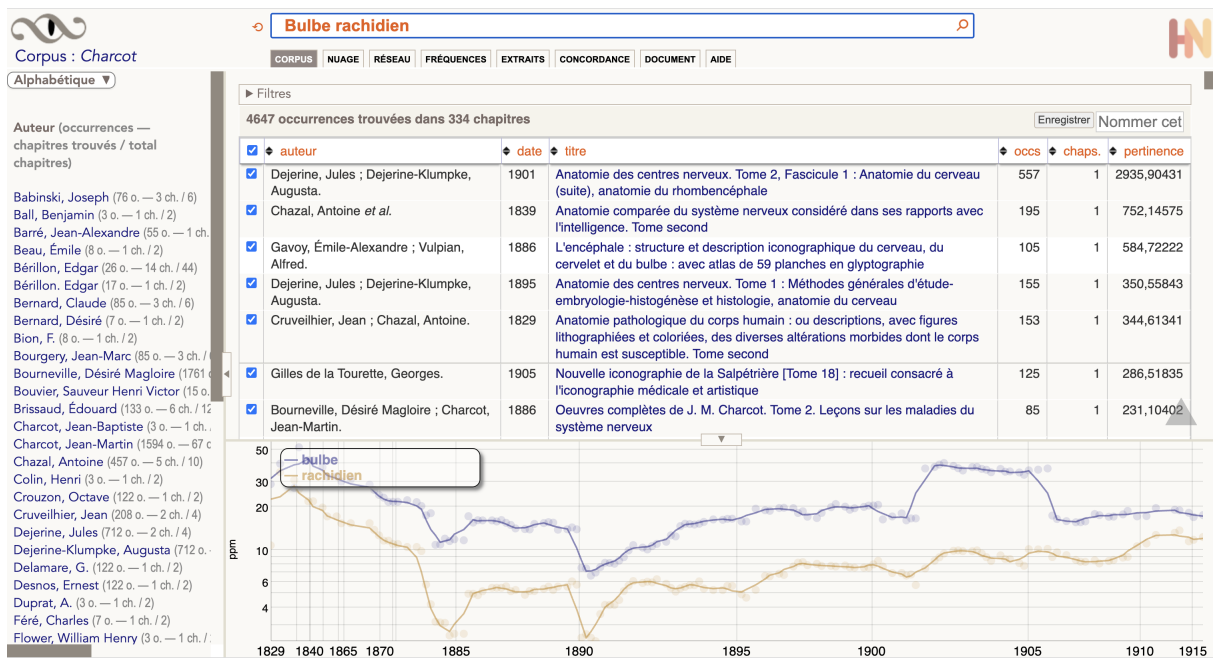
Corpus : Charcot

Bulbe rachidien

CORPUS NUAGE RÉSEAU FRÉQUENCES EXTRAITS CONCORDANCE DOCUMENT AIDE

HN

Alphabétique ▼

Auteur (occurrences — chapitres trouvés / total chapitres)

Babinski, Joseph (76 o. — 3 ch. / 6)
Ball, Benjamin (3 o. — 1 ch. / 2)
Barré, Jean-Alexandre (55 o. — 1 ch.
Beau, Émile (8 o. — 1 ch. / 2)
Bérillon, Edgar (26 o. — 14 ch. / 44)
Bérillon. Edgar (17 o. — 1 ch. / 2)
Bernard, Claude (85 o. — 3 ch. / 6)
Bernard, Désiré (7 o. — 1 ch. / 2)
Bion, F. (8 o. — 1 ch. / 2)
Bourgery, Jean-Marc (85 o. — 3 ch. /
Bourneville, Désiré Magloire (1761 o.
Bouvier, Sauveur Henri Victor (15 o.
Brissaud, Édouard (133 o. — 6 ch. / 12
Charcot, Jean-Baptiste (3 o. — 1 ch.
Charcot, Jean-Martin (1594 o. — 67 c
Chazal, Antoine (457 o. — 5 ch. / 10)
Colin, Henri (3 o. — 1 ch. / 2)
Crouzon, Octave (122 o. — 1 ch. / 2)
Cruveilhier, Jean (208 o. — 2 ch. / 4)
Dejerine, Jules (712 o. — 2 ch. / 4)
Dejerine-Klumpke, Augusta (712 o.
Delamare, G. (122 o. — 1 ch. / 2)
Desnos, Ernest (122 o. — 1 ch. / 2)
Duprat, A. (3 o. — 1 ch. / 2)
Féré, Charles (7 o. — 1 ch. / 2)
Flower, William Henry (3 o. — 1 ch. /

▶ Filtres

4647 occurrences trouvées dans 334 chapitres

Enregistrer Nommer cet

| | auteur | date | titre | occs | chaps. | pertinence |
|---|---|---|---|---|---|---|
| ☑ | Dejerine, Jules ; Dejerine-Klumpke, Augusta. | 1901 | Anatomie des centres nerveux. Tome 2, Fascicule 1 : Anatomie du cerveau (suite), anatomie du rhombencéphale | 557 | 1 | 2935,90431 |
| ☑ | Chazal, Antoine et al. | 1839 | Anatomie comparée du système nerveux considéré dans ses rapports avec l'intelligence. Tome second | 195 | 1 | 752,14575 |
| ☑ | Gavoy, Émile-Alexandre ; Vulpian, Alfred. | 1886 | L'encéphale : structure et description iconographique du cerveau, du cervelet et du bulbe : avec atlas de 59 planches en glyptographie | 105 | 1 | 584,72222 |
| ☑ | Dejerine, Jules ; Dejerine-Klumpke, Augusta. | 1895 | Anatomie des centres nerveux. Tome 1 : Méthodes générales d'étude-embryologie-histogénèse et histologie, anatomie du cerveau | 155 | 1 | 350,55843 |
| ☑ | Cruveilhier, Jean ; Chazal, Antoine. | 1829 | Anatomie pathologique du corps humain : ou descriptions, avec figures lithographiées et coloriées, des diverses altérations morbides dont le corps humain est susceptible. Tome second | 153 | 1 | 344,61341 |
| ☑ | Gilles de la Tourette, Georges. | 1905 | Nouvelle iconographie de la Salpétrière [Tome 18] : recueil consacré à l'iconographie médicale et artistique | 125 | 1 | 286,51835 |
| ☑ | Bourneville, Désiré Magloire ; Charcot, Jean-Martin. | 1886 | Oeuvres complètes de J. M. Charcot. Tome 2. Leçons sur les maladies du système nerveux | 85 | 1 | 231,10402 |

— bulbe
— rachidien

ppm
50 30 20 10 6 4

1829 1840 1865 1870 1885 1890 1895 1900 1905 1910 1915